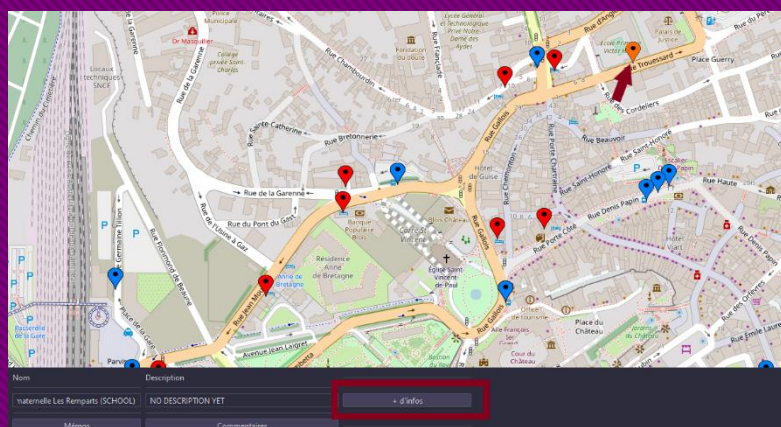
Police Municipale
Dr Masquelier
Lycée général et technologique privé Notre-Dame des Aydes
Locaux techniques SNCF
Collège général privé Saint-Charles
Fondation du doussé
Rue de la Garenne
Rue Chambourdin
Rue Franciade
Rue d'Angleterre
École Primaire Victor Hugo
Rue Trousseau
Place Guerry
Rue des Cordeliers
Rue Sainte-Catherine
Rue Bretonnerie
Rue Gallois
Rue Beauvoir
Rue de la Garenne
Rue du Pont du Gast
Rue de l'Usine à Gaz
Rue Porte Chartraine
Hôtel de Guise
Rue Chemonton
Rue Saint-Honoré
Rue Haute
Rue Denis Papin
Rue Porte Côté
Banque Populaire Blois
Cour de Vincennes
Blois Château
Résidence Anne de Bretagne
Anne de Bretagne
Église Saint Vincent de Paul
Rue Gallois
Rue Fortrovoir de Beaune
Rue Jean Moulin
Avenue Jean Laigret
Parvis
Office de tourisme
Place du Château
Rue Emile Laurens
Rue des Orfèvres
Cour du Château
Nom
Description
maternelle Les Remparts (SCHOOL)
NO DESCRIPTION YET
+ d'infos
Mémos
Commentaires